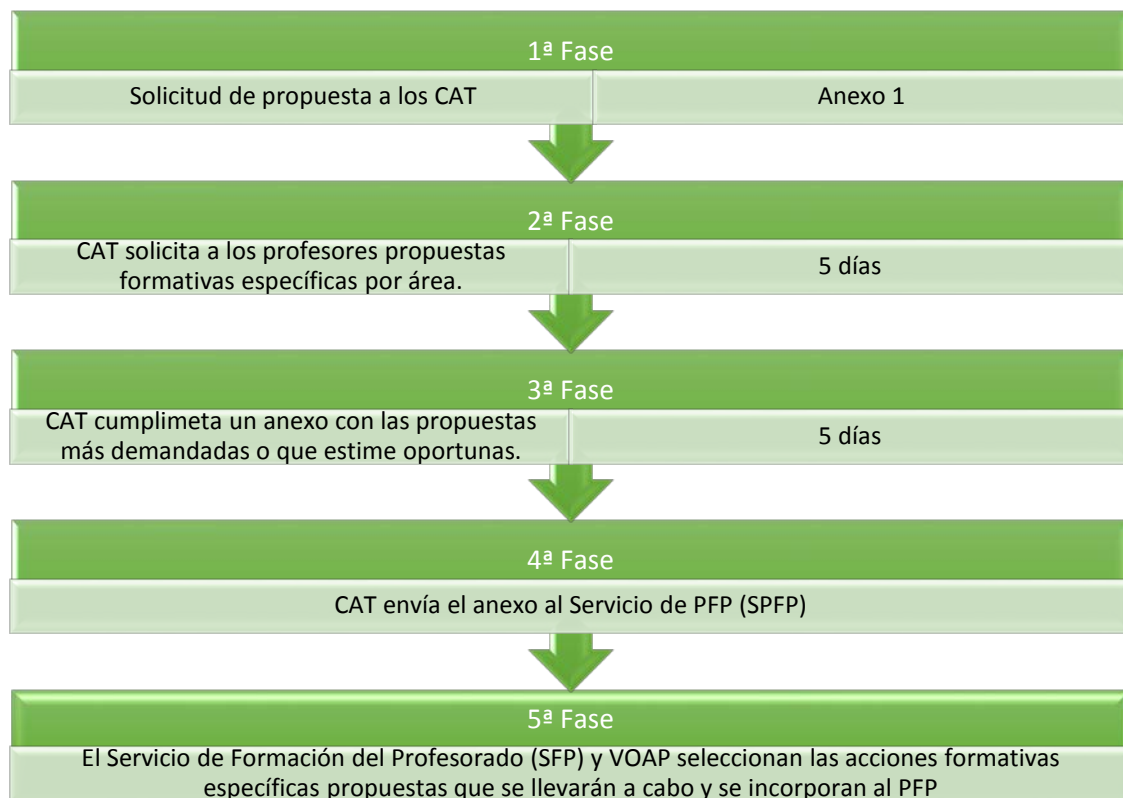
1ª Fase

Solicitud de propuesta a los CAT

Anexo 1

2ª Fase

CAT solicita a los profesores propuestas formativas específicas por área.

5 días

3ª Fase

CAT cumplimeta un anexo con las propuestas más demandadas o que estime oportunas.

5 días

4ª Fase

CAT envía el anexo al Servicio de PFP (SPFP)

5ª Fase

El Servicio de Formación del Profesorado (SFP) y VOAP seleccionan las acciones formativas específicas propuestas que se llevarán a cabo y se incorporan al PFP